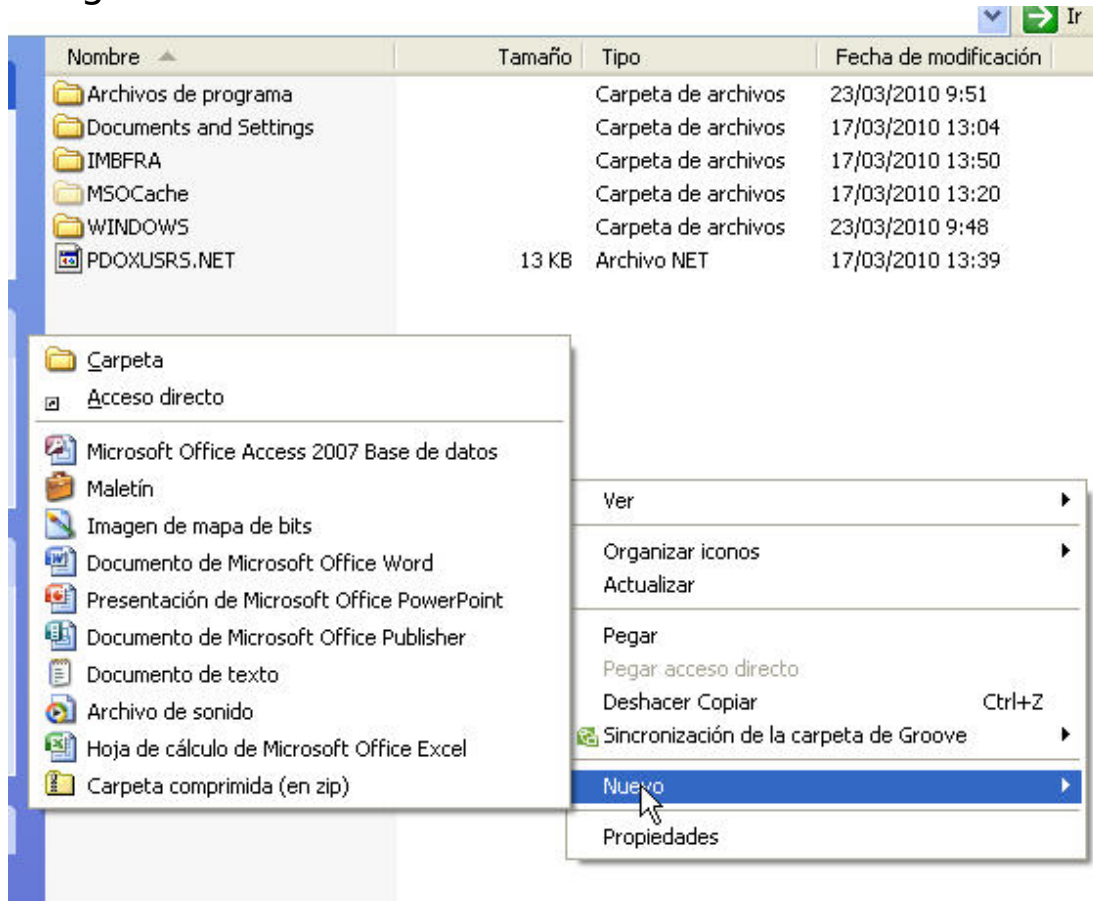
Ir

| Nombre | Tamaño | Tipo | Fecha de modificación |
|---|---|---|---|
| Archivos de programa | | Carpeta de archivos | 23/03/2010 9:51 |
| Documents and Settings | | Carpeta de archivos | 17/03/2010 13:04 |
| IMBFRA | | Carpeta de archivos | 17/03/2010 13:50 |
| MSOCache | | Carpeta de archivos | 17/03/2010 13:20 |
| WINDOWS | | Carpeta de archivos | 23/03/2010 9:48 |
| PDOXUSRS.NET | 13 KB | Archivo NET | 17/03/2010 13:39 |

Carpeta
Acceso directo
Microsoft Office Access 2007 Base de datos
Maletín
Imagen de mapa de bits
Documento de Microsoft Office Word
Presentación de Microsoft Office PowerPoint
Documento de Microsoft Office Publisher
Documento de texto
Archivo de sonido
Hoja de cálculo de Microsoft Office Excel
Carpeta comprimida (en zip)

Ver
Organizar iconos
Actualizar
Pegar
Pegar acceso directo
Deshacer Copiar Ctrl+Z
Sincronización de la carpeta de Groove
Nuevo
Propiedades